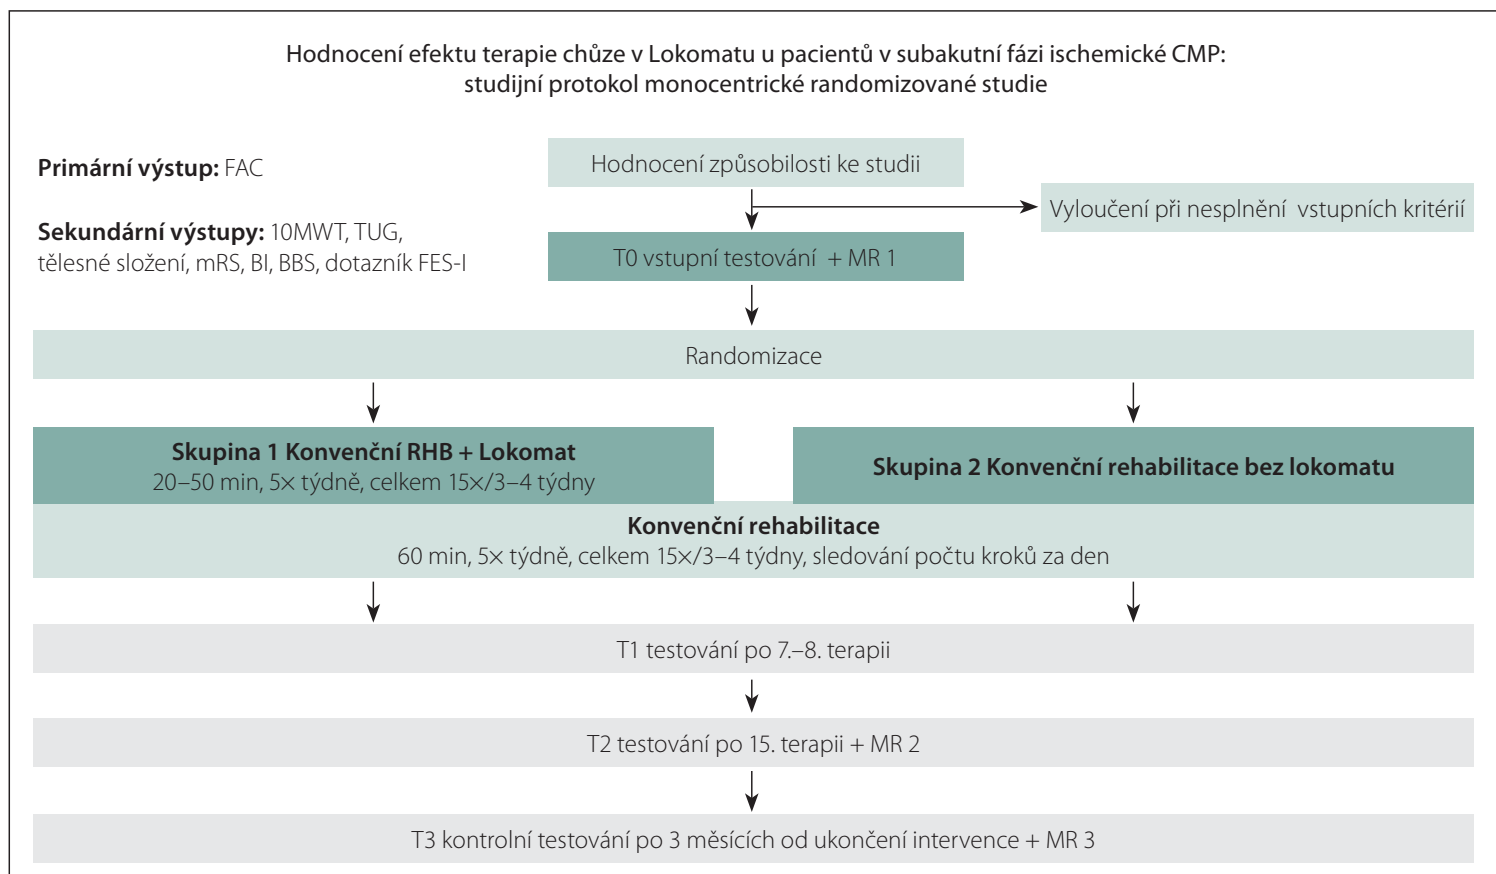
Hodnocení efektu terapie chůze v Lokomatu u pacientů v subakutní fázi ischemické CMP: studijní protokol monocentrické randomizované studie

**Primární výstup:** FAC

**Sekundární výstupy:** 10MWT, TUG, tělesné složení, mRS, BI, BBS, dotazník FES-I

Hodnocení způsobilosti ke studii

Vyloučení při nesplnění vstupních kritérií

T0 vstupní testování + MR 1

Randomizace

**Skupina 1 Konvenční RHB + Lokomat**
20–50 min, 5× týdně, celkem 15×/3–4 týdny

**Skupina 2 Konvenční rehabilitace bez lokomatu**

**Konvenční rehabilitace**
60 min, 5× týdně, celkem 15×/3–4 týdny, sledování počtu kroků za den

T1 testování po 7.–8. terapii

T2 testování po 15. terapii + MR 2

T3 kontrolní testování po 3 měsících od ukončení intervence + MR 3